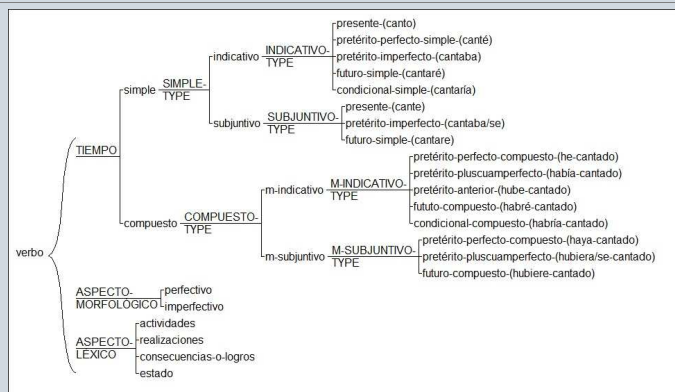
verbo

TIEMPO

simple SIMPLE-TYPE

indicativo INDICATIVO-TYPE
presente-(canto)
pretérito-perfecto-simple-(canté)
pretérito-imperfecto-(cantaba)
futuro-simple-(cantaré)
condicional-simple-(cantaría)

subjuntivo SUBJUNTIVO-TYPE
presente-(cante)
pretérito-imperfecto-(cantaba/se)
futuro-simple-(cantare)

compuesto COMPUESTO-TYPE

m-indicativo M-INDICATIVO-TYPE
pretérito-perfecto-compuesto-(he-cantado)
pretérito-pluscuamperfecto-(había-cantado)
pretérito-anterior-(hube-cantado)
fututo-compuesto-(habré-cantado)
condicional-compuesto-(habría-cantado)

m-subjuntivo M-SUBJUNTIVO-TYPE
pretérito-perfecto-compuesto-(haya-cantado)
pretérito-pluscuamperfecto-(hubiera/se-cantado)
futuro-compuesto-(hubiere-cantado)

ASPECTO-MORFOLOGICO
perfectivo
imperfectivo

ASPECTO-LEXICO
actividades
realizaciones
consecuencias-o-logros
estado